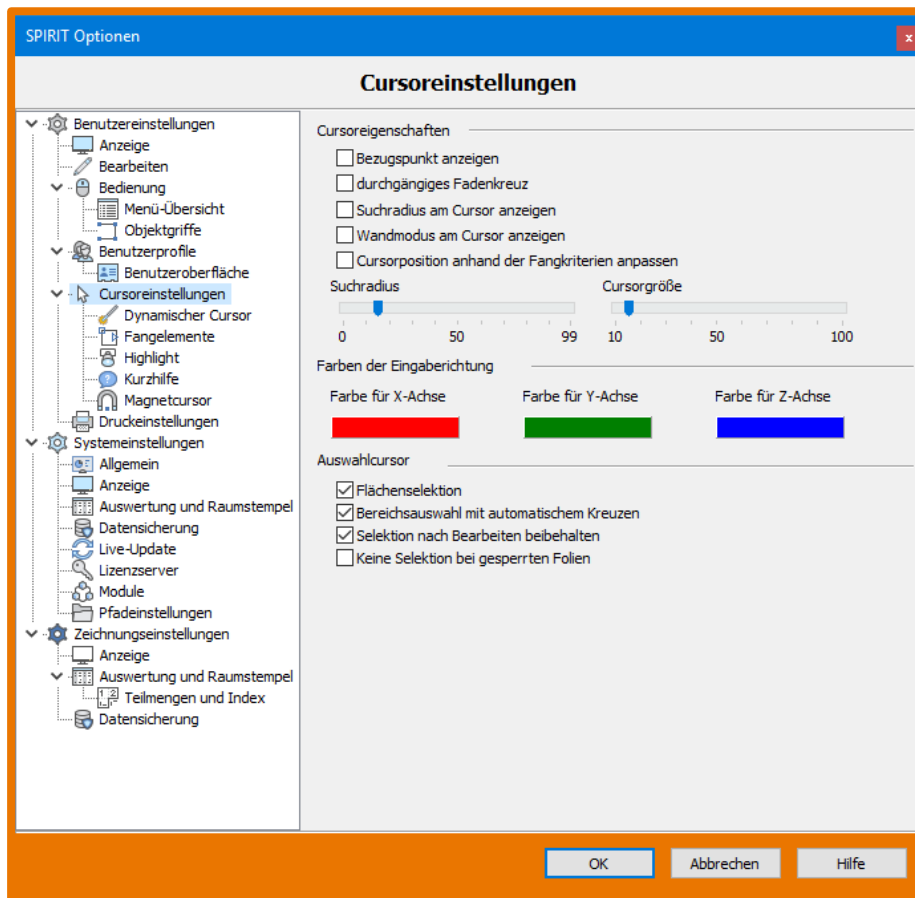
SPIRIT Optionen

x

Cursoreinstellungen

Benutzereinstellungen
Anzeige
Bearbeiten
Bedienung
Menü-Übersicht
Objektgriffe
Benutzerprofile
Benutzeroberfläche
Cursoreinstellungen
Dynamischer Cursor
Fangelemente
Highlight
Kurzhilfe
Magnetcursor
Druckeinstellungen
Systemeinstellungen
Allgemein
Anzeige
Auswertung und Raumstempel
Datensicherung
Live-Update
Lizenzserver
Module
Pfadeinstellungen
Zeichnungseinstellungen
Anzeige
Auswertung und Raumstempel
Teilmengen und Index
Datensicherung

Cursoreigenschaften
Bezugspunkt anzeigen
durchgängiges Fadenkreuz
Suchradius am Cursor anzeigen
Wandmodus am Cursor anzeigen
Cursorposition anhand der Fangkriterien anpassen

Suchradius
0 50 99

Cursorgröße
10 50 100

Farben der Eingaberichtung
Farbe für X-Achse
Farbe für Y-Achse
Farbe für Z-Achse

Auswahlcursor
Flächenselektion
Bereichsauswahl mit automatischem Kreuzen
Selektion nach Bearbeiten beibehalten
Keine Selektion bei gesperrten Folien

OK
Abbrechen
Hilfe